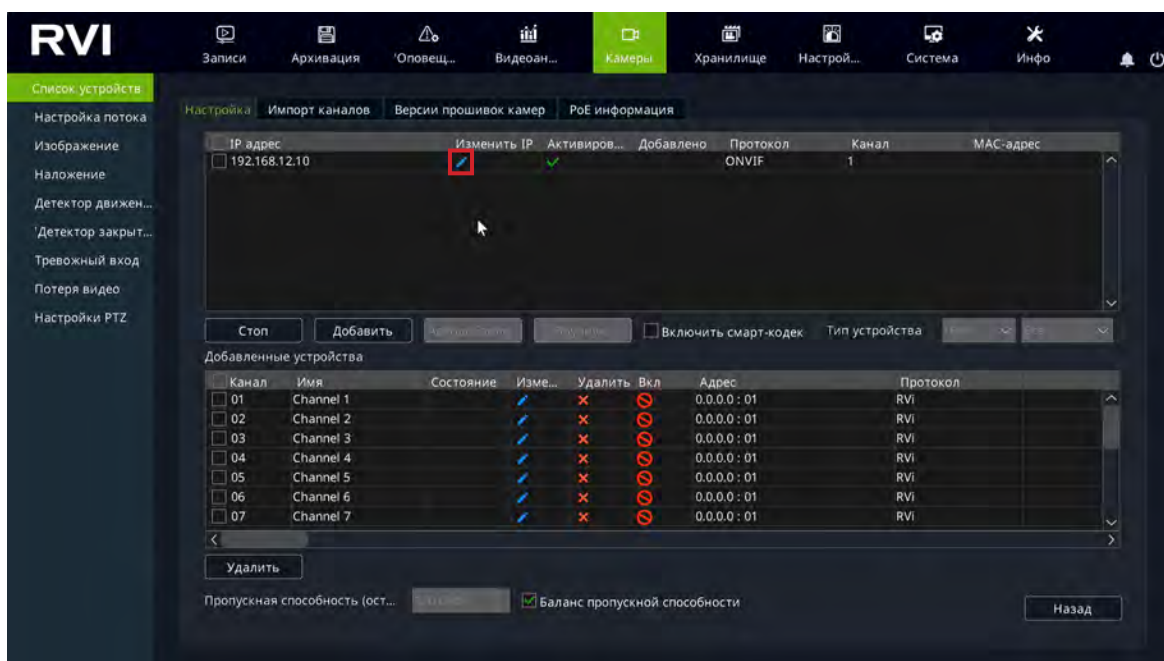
RVI

Записи | Архивация | 'Оповещ... | Видеоан... | Камеры | Хранилище | Настрой... | Система | Инфо

Список устройств
Настройка потока
Изображение
Наложение
Детектор движен...
'Детектор закрыт...
Тревожный вход
Потеря видео
Настройки PTZ

Настройка | Импорт каналов | Версии прошивок камер | PoE информация

| IP адрес | Изменить IP | Активиров... | Добавлено | Протокол | Канал | MAC-адрес |
|---|---|---|---|---|---|---|
| 192.168.12.10 | | | | ONVIF | 1 | |

Стоп | Добавить | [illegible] | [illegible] | Включить смарт-кодек | Тип устройства | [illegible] | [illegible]

Добавленные устройства

| Канал | Имя | Состояние | Изме... | Удалить | Вкл | Адрес | Протокол |
|---|---|---|---|---|---|---|---|
| 01 | Channel 1 | | | | | 0.0.0.0 : 01 | RVi |
| 02 | Channel 2 | | | | | 0.0.0.0 : 01 | RVi |
| 03 | Channel 3 | | | | | 0.0.0.0 : 01 | RVi |
| 04 | Channel 4 | | | | | 0.0.0.0 : 01 | RVi |
| 05 | Channel 5 | | | | | 0.0.0.0 : 01 | RVi |
| 06 | Channel 6 | | | | | 0.0.0.0 : 01 | RVi |
| 07 | Channel 7 | | | | | 0.0.0.0 : 01 | RVi |

Удалить

Пропускная способность (ост... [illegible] Баланс пропускной способности

Назад